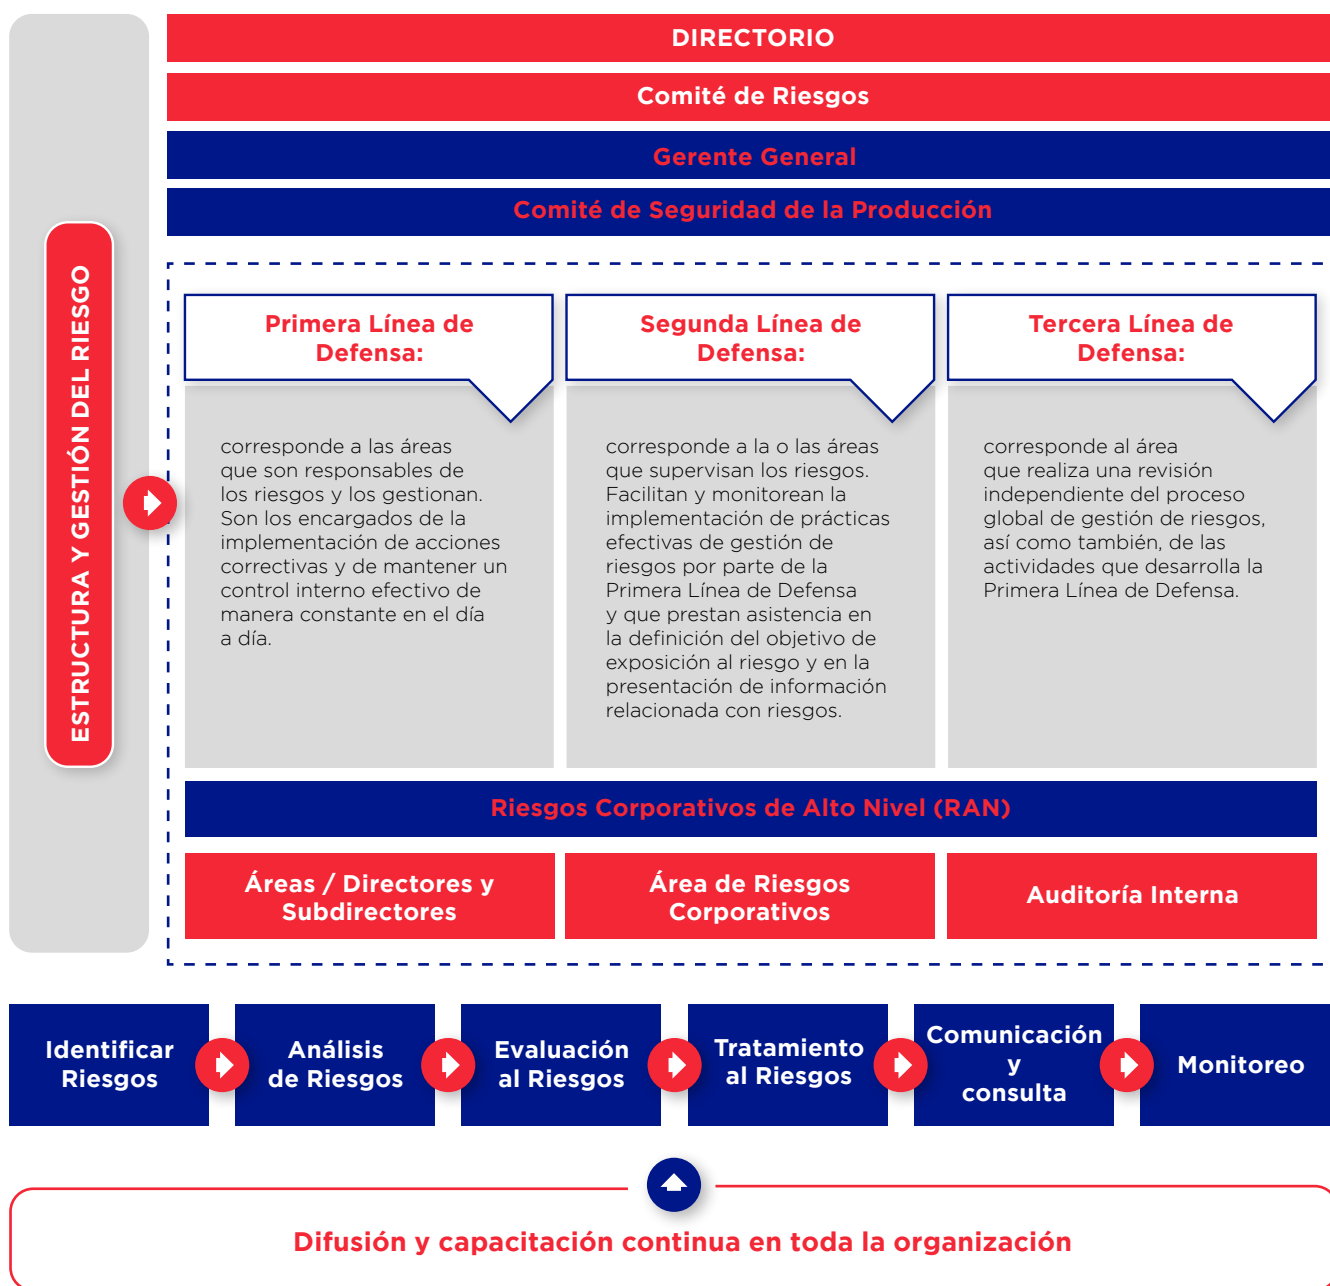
ESTRUCTURA Y GESTIÓN DEL RIESGO

DIRECTORIO

Comité de Riesgos

Gerente General

Comité de Seguridad de la Producción

Primera Línea de Defensa:

corresponde a las áreas que son responsables de los riesgos y los gestionan. Son los encargados de la implementación de acciones correctivas y de mantener un control interno efectivo de manera constante en el día a día.

Segunda Línea de Defensa:

corresponde a la o las áreas que supervisan los riesgos. Facilitan y monitorean la implementación de prácticas efectivas de gestión de riesgos por parte de la Primera Línea de Defensa y que prestan asistencia en la definición del objetivo de exposición al riesgo y en la presentación de información relacionada con riesgos.

Tercera Línea de Defensa:

corresponde al área que realiza una revisión independiente del proceso global de gestión de riesgos, así como también, de las actividades que desarrolla la Primera Línea de Defensa.

Riesgos Corporativos de Alto Nivel (RAN)

Áreas / Directores y Subdirectores

Área de Riesgos Corporativos

Auditoría Interna

Identificar Riesgos

Análisis de Riesgos

Evaluación al Riesgos

Tratamiento al Riesgos

Comunicación y consulta

Monitoreo

Difusión y capacitación continua en toda la organización